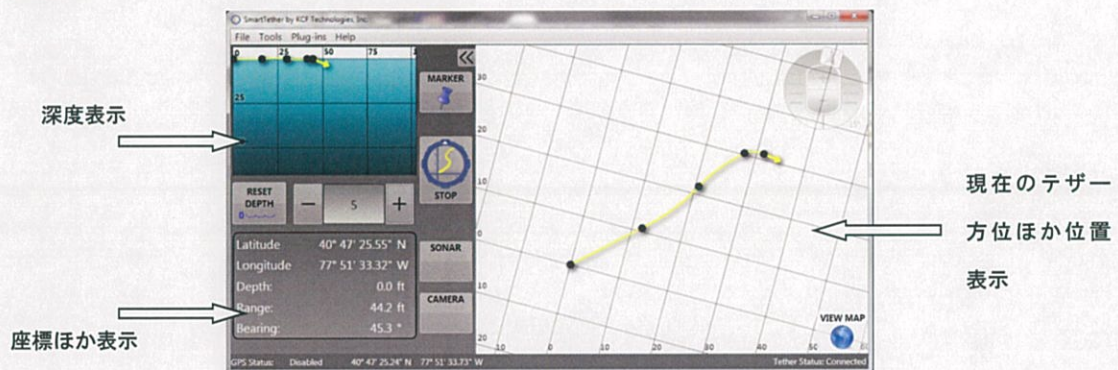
深度表示

座標ほか表示

SmartTether by KCF Technologies, Inc.

File Tools Plug-ins Help

0 25 50 75

25

MARKER

STOP

RESET DEPTH

− 5 +

Latitude 40° 47' 25.55" N
Longitude 77° 51' 33.32" W
Depth: 0.0 ft
Range: 44.2 ft
Bearing: 45.3 °

SONAR

CAMERA

30
20
10
0
10
20
-10 0 10 20 30 40

VIEW MAP

GPS Status: Disabled 40° 47' 25.24" N 77° 51' 33.73" W Tether Status: Connected

現在のテザー方位ほか位置表示